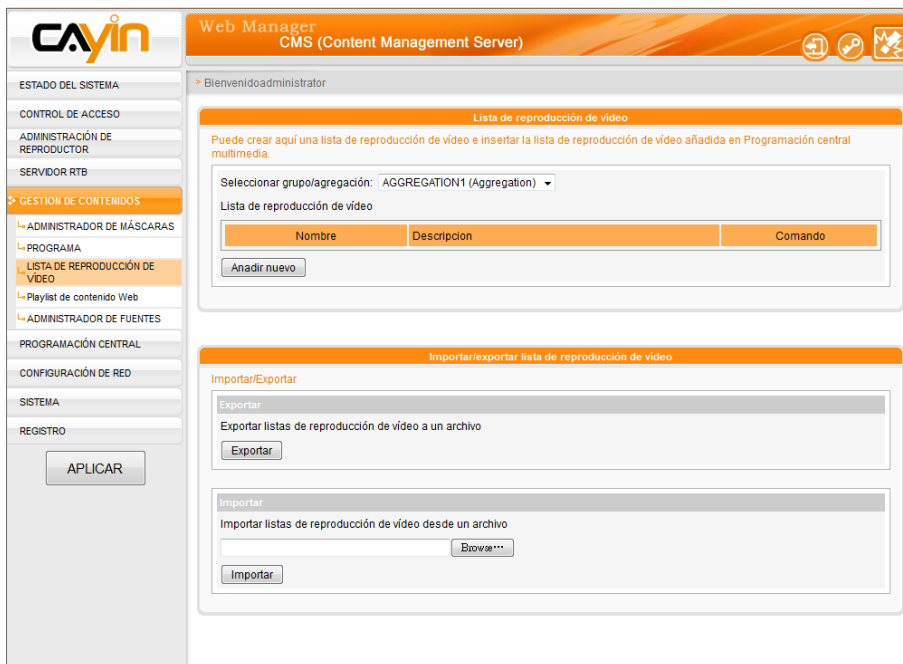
CAYIN

Web Manager
CMS (Content Management Server)

ESTADO DEL SISTEMA
CONTROL DE ACCESO
ADMINISTRACIÓN DE REPRODUCTOR
SERVIDOR RTB
GESTION DE CONTENIDOS
ADMINISTRADOR DE MÁSCARAS
PROGRAMA
LISTA DE REPRODUCCIÓN DE VÍDEO
Playlist de contenido Web
ADMINISTRADOR DE FUENTES
PROGRAMACIÓN CENTRAL
CONFIGURACIÓN DE RED
SISTEMA
REGISTRO
APLICAR

> Bienvenidoadministrator

Lista de reproducción de vídeo

Puede crear aquí una lista de reproducción de vídeo e insertar la lista de reproducción de vídeo añadida en Programación central multimedia.

Seleccionar grupo/agregación: AGGREGATION1 (Aggregation)

Lista de reproducción de vídeo

| Nombre | Descripcion | Comando |
|---|---|---|

Anadir nuevo

Importar/exportar lista de reproducción de vídeo

Importar/Exportar

Exportar
Exportar listas de reproducción de vídeo a un archivo
Exportar

Importar
Importar listas de reproducción de vídeo desde un archivo
Browse...
Importar